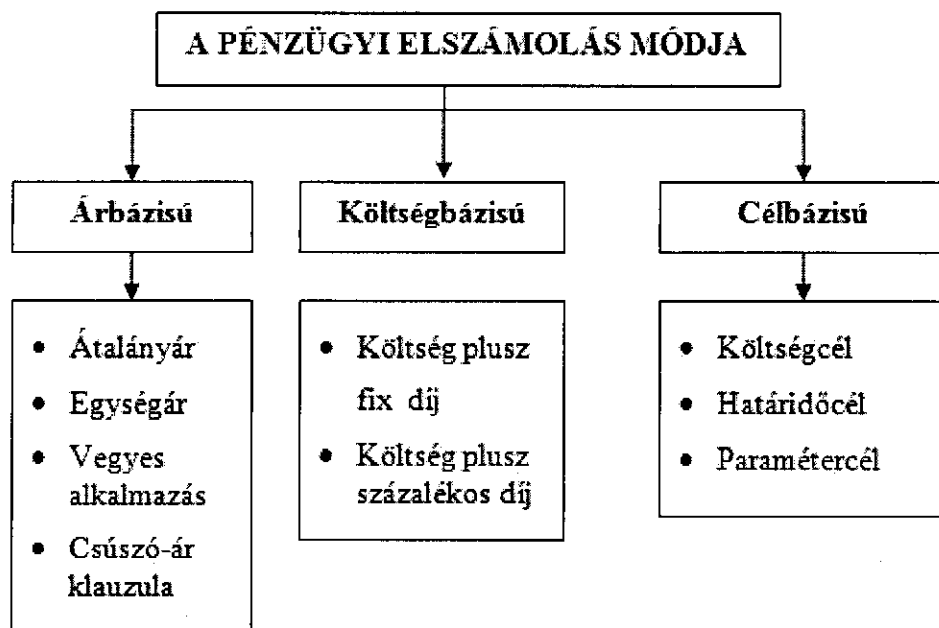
A PÉNZÜGYI ELSZÁMOLÁS MÓDJA

Árbázisú

Költségbázisú

Célbázisú

- Átalányár
- Egységár
- Vegyes alkalmazás
- Csúszó-ár klauzula

- Költség plusz fix díj
- Költség plusz százalékos díj

- Költségcél
- Határidőcél
- Paramétercél